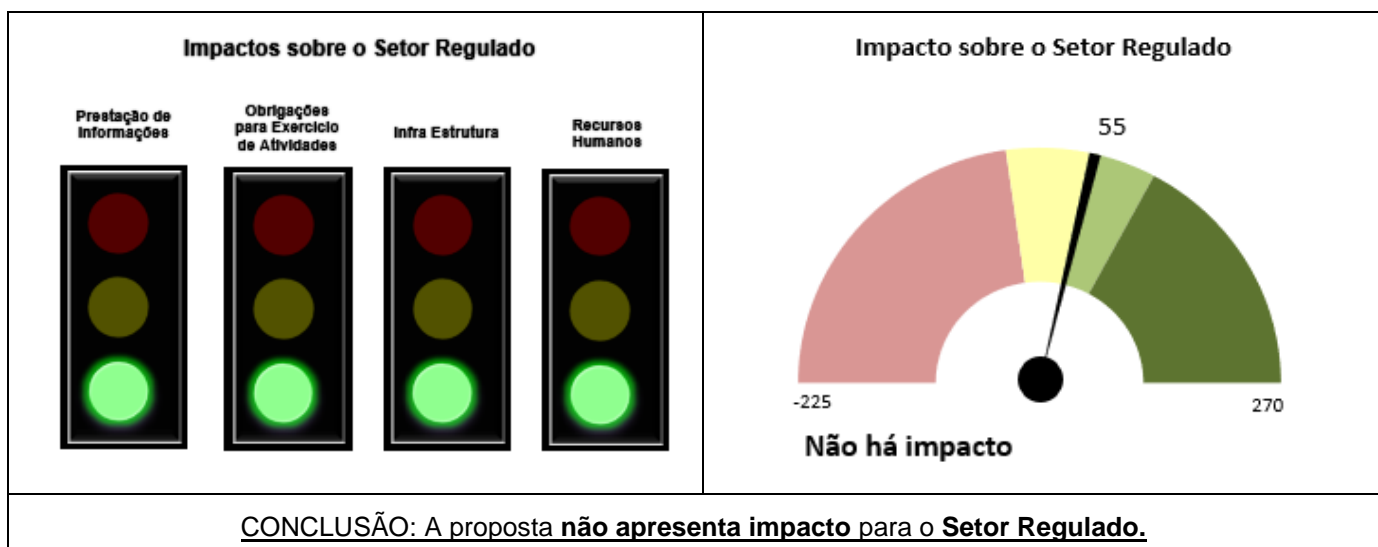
| Impactos sobre o Setor Regulado<br>Prestação de Informações<br>Obrigações para Exercício de Atividades<br>Infra Estrutura<br>Recursos Humanos | Impacto sobre o Setor Regulado<br>55<br>-225<br>270<br>Não há impacto |
|---|---|
| CONCLUSÃO: A proposta **não apresenta impacto** para o **Setor Regulado.** | |